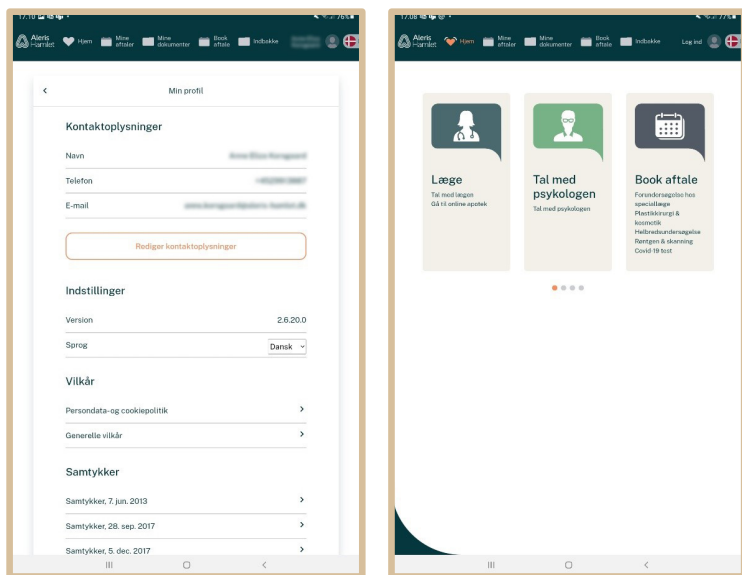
17.10 76%

Aleris Hamlet Hjem Mine aftaler Mine dokumenter Book aftale Indbakke

Min profil

Kontaktoplysninger

Navn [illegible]

Telefon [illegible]

E-mail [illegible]

Rediger kontaktoplysninger

Indstillinger

Version 2.6.20.0

Sprog Dansk

Vilkår

Persondata-og cookiepolitik

Generelle vilkår

Samtykker

Samtykker, 7. jun. 2013

Samtykker, 28. sep. 2017

Samtykker, 5. dec. 2017

17.08 77%

Aleris Hamlet Hjem Mine aftaler Mine dokumenter Book aftale Indbakke Log ind

Læge
Tal med lægen
Gå til online apotek

Tal med psykologen
Tal med psykologen

Book aftale
Forundersøgelse hos speciallæge
Plastikkirurgi & kosmetik
Helbredsundersøgelse
Røntgen & skanning
Covid 19 test